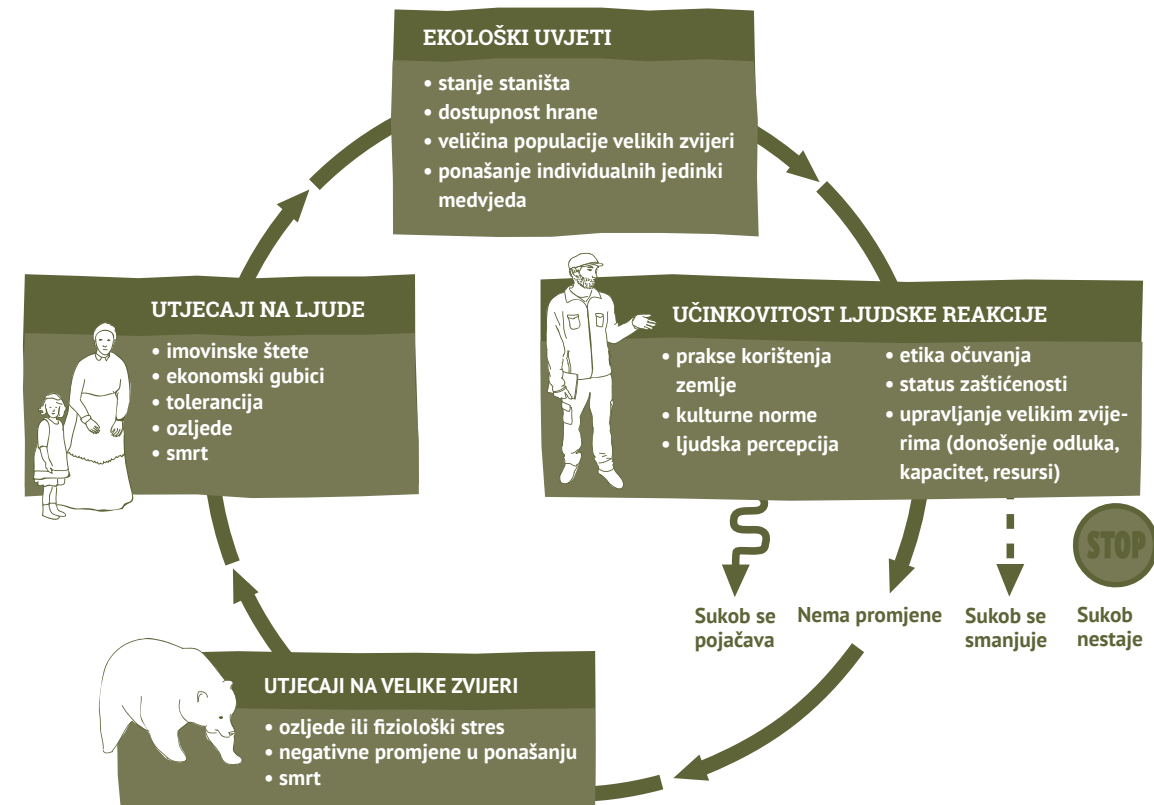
EKOLOŠKI UVJETI

• stanje staništa
• dostupnost hrane
• veličina populacije velikih zvijeri
• ponašanje individualnih jedinki medvjeda

UČINKOVITOST LJUDSKE REAKCIJE

• prakse korištenja zemlje
• kulturne norme
• ljudska percepcija

• etika očuvanja
• status zaštićenosti
• upravljanje velikim zvijerima (donošenje odluka, kapacitet, resursi)

Sukob se pojačava

Nema promjene

Sukob se smanjuje

STOP

Sukob nestaje

UTJECAJI NA VELIKE ZVIJERI

• ozljede ili fiziološki stres
• negativne promjene u ponašanju
• smrt

UTJECAJI NA LJUDE

• imovinske štete
• ekonomski gubici
• tolerancija
• ozljede
• smrt